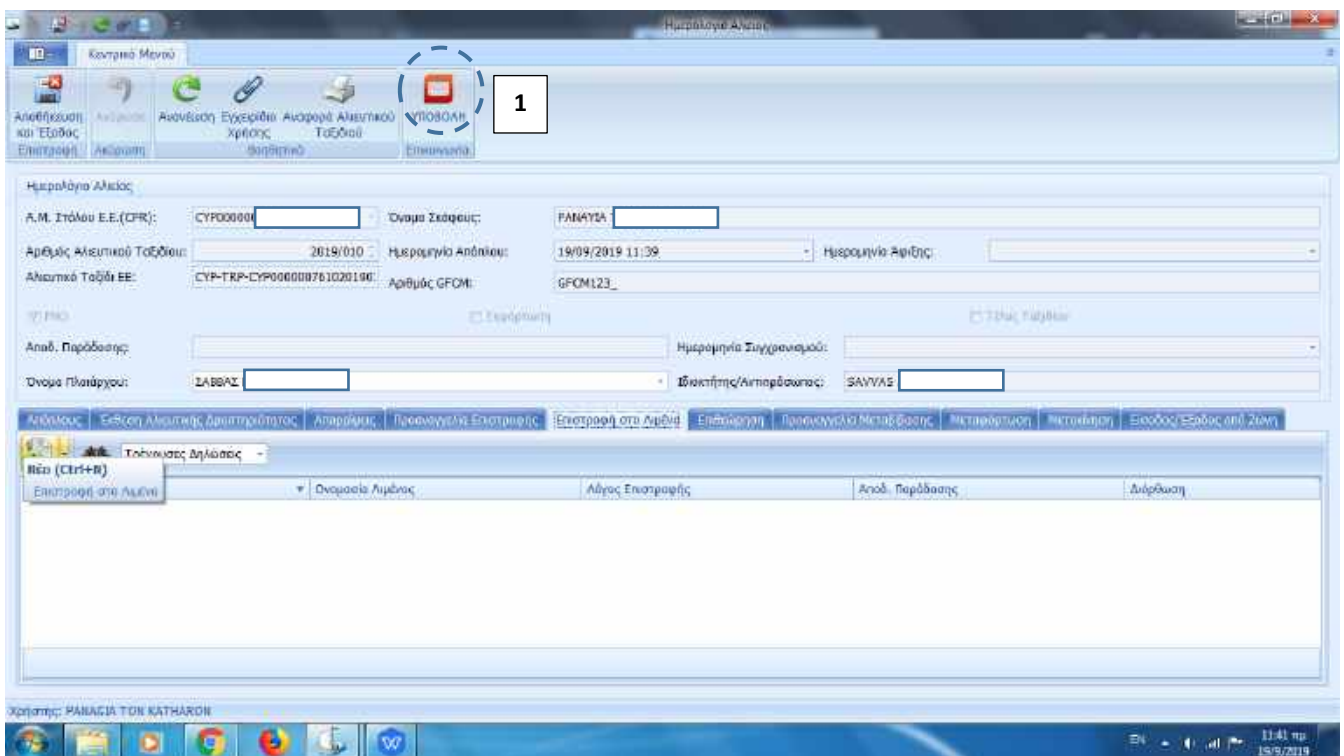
Ημερολόγιο Αλιείας

Κεντρικό Μενού

Αποθήκευση και Έξοδος | Ακύρωση | Ανανέωση | Εγχειρίδιο Χρήσης | Αναφορά Αλιευτικού Ταξιδιού | ΥΠΟΒΟΛΗ

Επιστροφή | Ακύρωση | Βοηθητικό | Επικοινωνία

1

Ημερολόγιο Αλιείας

Α.Μ. Στόλου Ε.Ε.(CFR): CYP000000

Όνομα Σκάφους: ΠΑΝΑΓΙΑ

Αριθμός Αλιευτικού Ταξιδίου: 2019/010

Ημερομηνία Απόπλου: 19/09/2019 11:39

Ημερομηνία Αφιξης:

Αλιευτικό Ταξίδι ΕΕ: CYP-TRP-CYP000000761020190

Αριθμός GFCM: GFCM123_

FMO

Συγχρονισμός

Τέλος Ταξιδιού

Αποδ. Παράδοσης:

Ημερομηνία Συγχρονισμού:

Όνομα Πλοιάρχου: ΣΑΒΒΑΣ

Ιδιοκτήτης/Αντιπρόσωπος: SAVVAS

Απόπλους | Έκθεση Αλιευτικής Δραστηριότητος | Απορρίψεις | Προαναγγελία Επιστροφής | Επιστροφή στο Λιμένα | Επιθεώρηση | Προαναγγελία Μεταφόρτωσης | Μεταφόρτωση | Μετακίνηση | Είσοδος/Έξοδος από Ζώνη

Τρέχουσες Δηλώσεις

Νέο (Ctrl+N)

Επιστροφή στο Λιμένα

Ονομασία Λιμένος | Λόγος Επιστροφής | Αποδ. Παράδοσης | Διόρθωση

Χρήστης: PANAGIA TON KATHARON

EN 11:41 πμ 19/9/2019